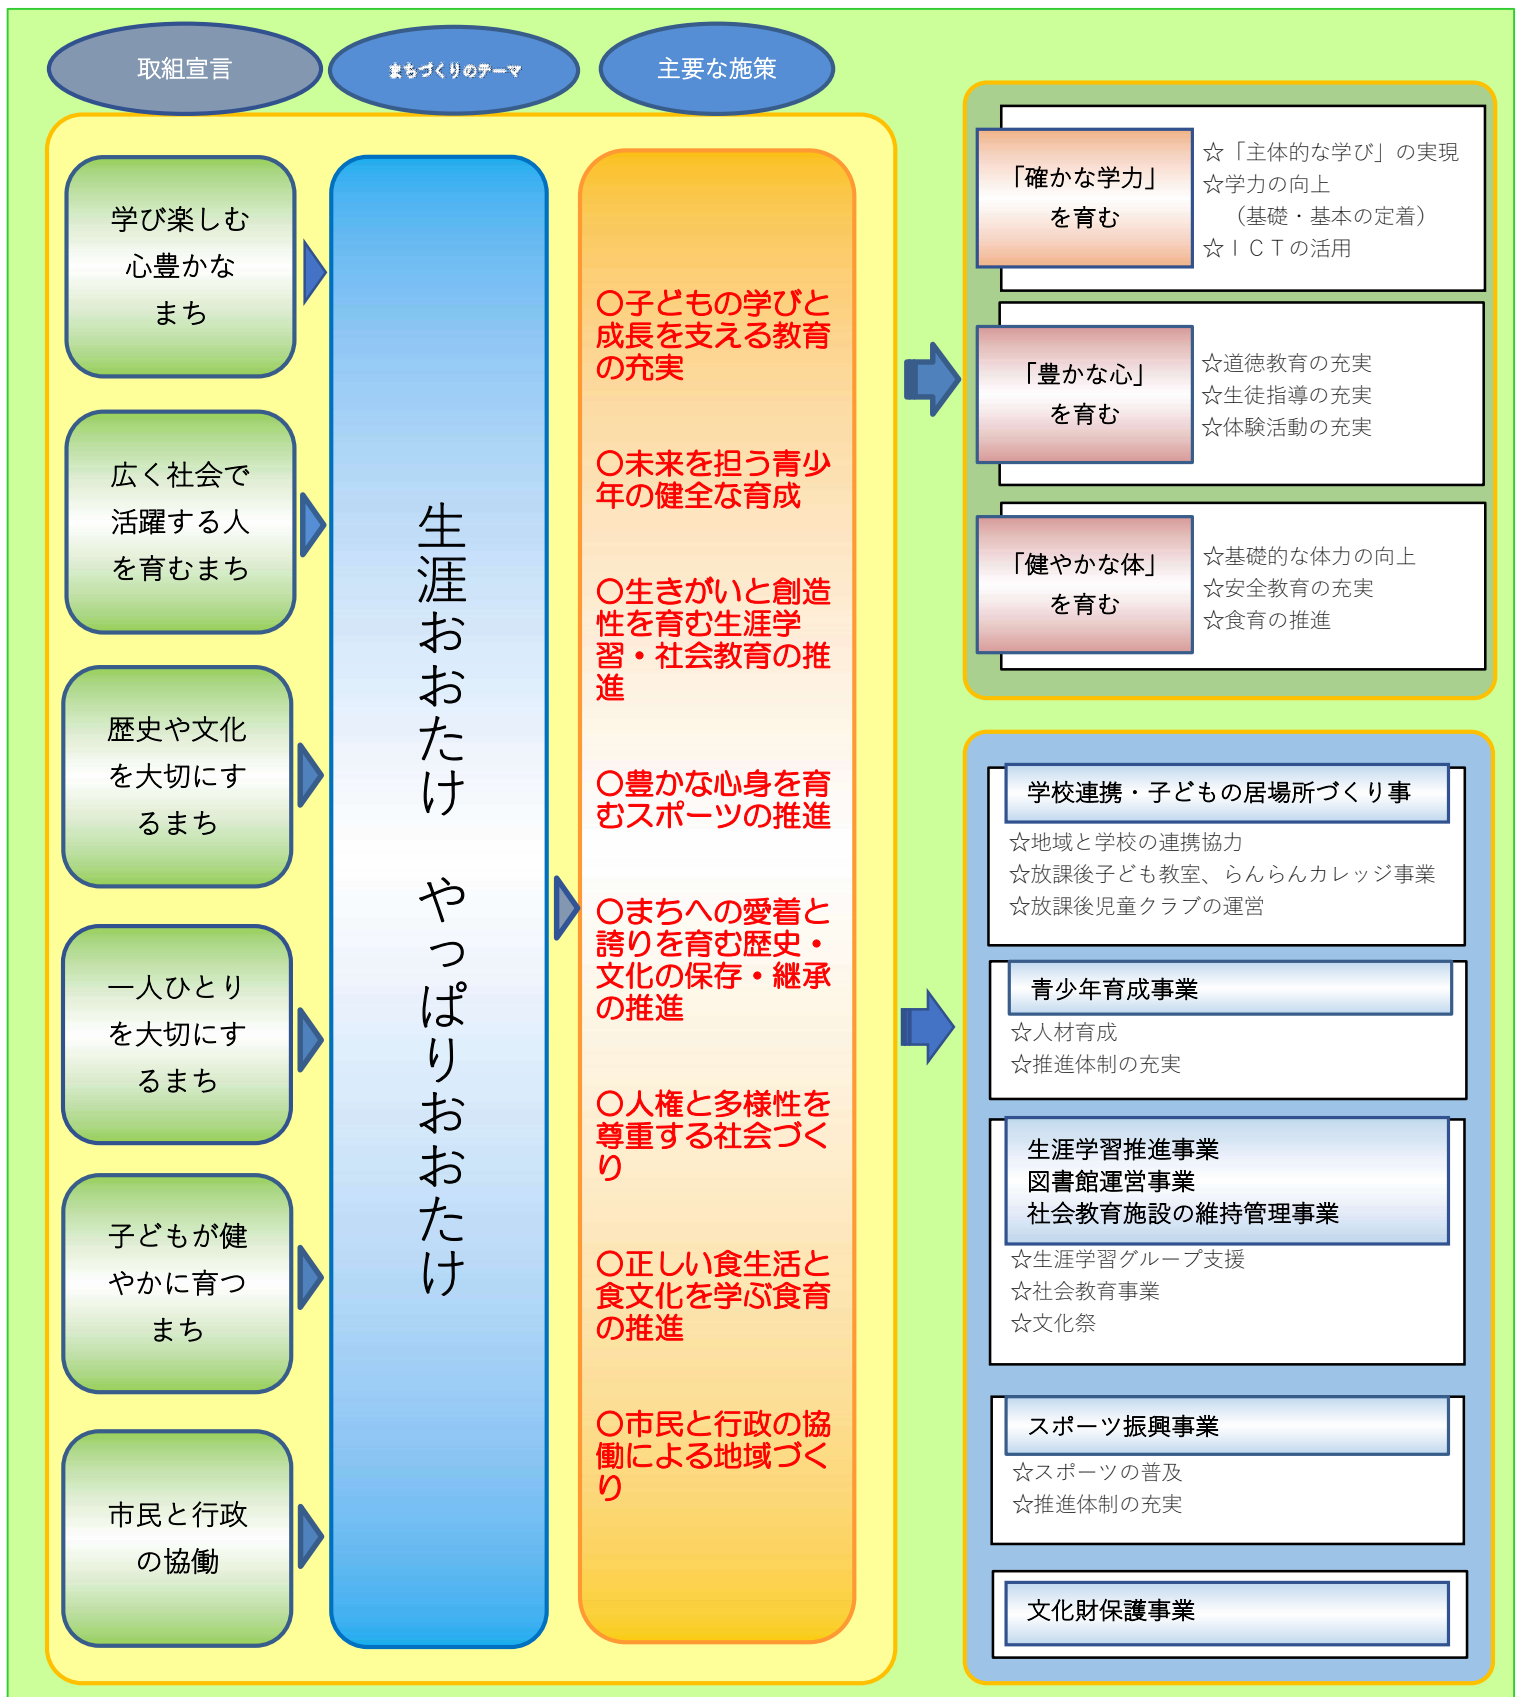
取組宣言

まちづくりのテーマ

主要な施策

学び楽しむ心豊かなまち

広く社会で活躍する人を育むまち

歴史や文化を大切にするまち

一人ひとりを大切にするまち

子どもが健やかに育つまち

市民と行政の協働

生涯おおたけ　やっぱりおおたけ

○子どもの学びと成長を支える教育の充実

○未来を担う青少年の健全な育成

○生きがいと創造性を育む生涯学習・社会教育の推進

○豊かな心身を育むスポーツの推進

○まちへの愛着と誇りを育む歴史・文化の保存・継承の推進

○人権と多様性を尊重する社会づくり

○正しい食生活と食文化を学ぶ食育の推進

○市民と行政の協働による地域づくり

「確かな学力」を育む

☆「主体的な学び」の実現
☆学力の向上
（基礎・基本の定着）
☆ＩＣＴの活用

「豊かな心」を育む

☆道徳教育の充実
☆生徒指導の充実
☆体験活動の充実

「健やかな体」を育む

☆基礎的な体力の向上
☆安全教育の充実
☆食育の推進

学校連携・子どもの居場所づくり事

☆地域と学校の連携協力
☆放課後子ども教室、らんらんカレッジ事業
☆放課後児童クラブの運営

青少年育成事業

☆人材育成
☆推進体制の充実

生涯学習推進事業
図書館運営事業
社会教育施設の維持管理事業

☆生涯学習グループ支援
☆社会教育事業
☆文化祭

スポーツ振興事業

☆スポーツの普及
☆推進体制の充実

文化財保護事業